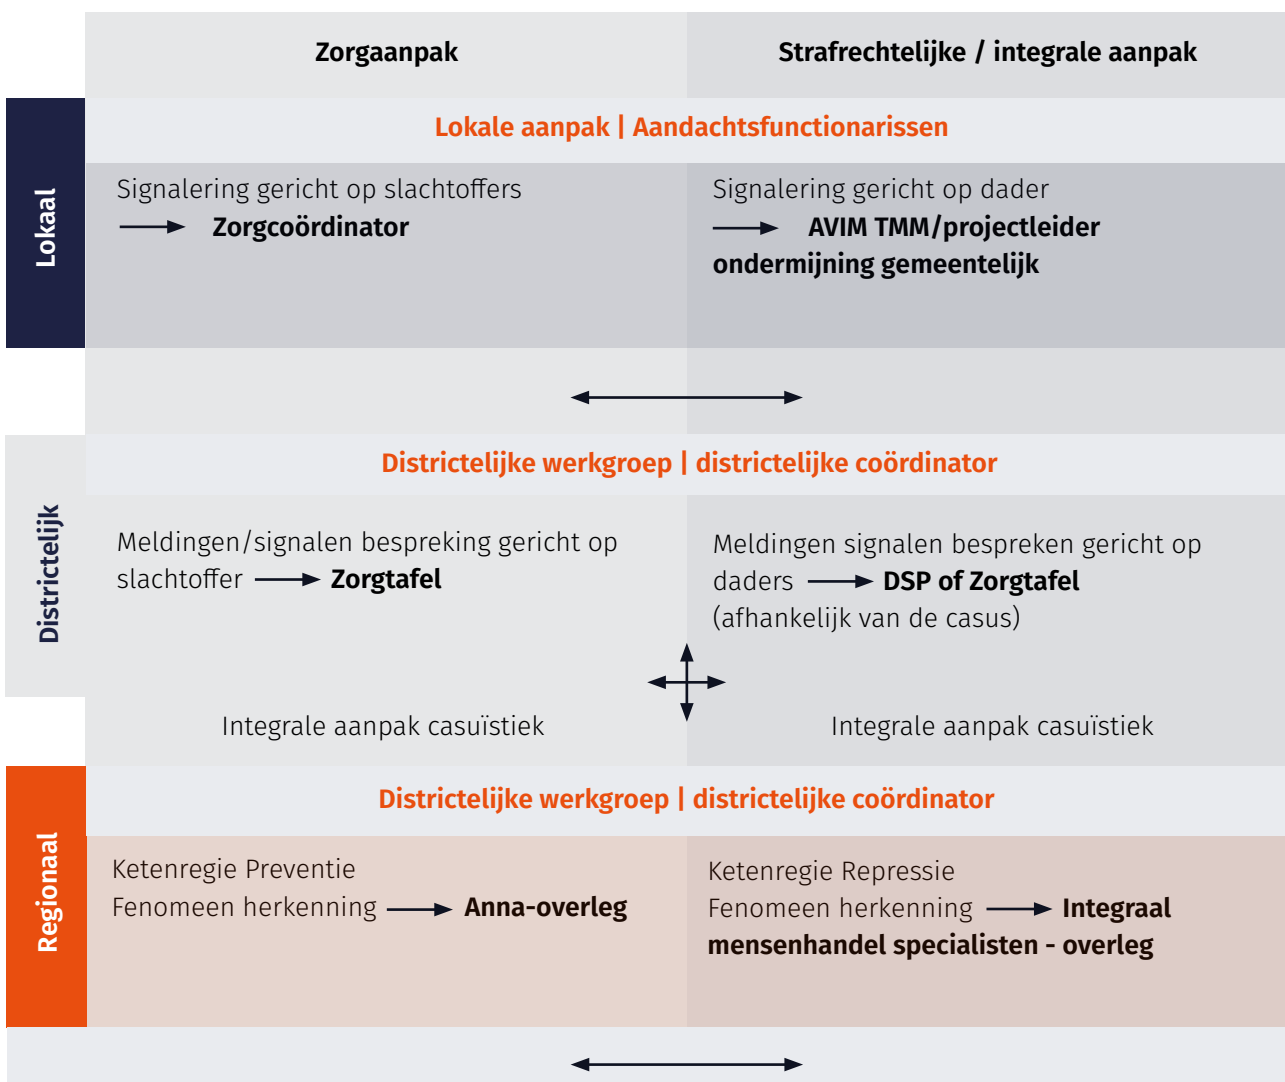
Zorgaanpak

Strafrechtelijke / integrale aanpak

Lokaal

Lokale aanpak | Aandachtsfunctionarissen

Signalering gericht op slachtoffers → Zorgcoördinator

Signalering gericht op dader → AVIM TMM/projectleider ondermijning gemeentelijk

Districtelijk

Districtelijke werkgroep | districtelijke coördinator

Meldingen/signalen bespreking gericht op slachtoffer → Zorgtafel

Meldingen signalen bespreken gericht op daders → DSP of Zorgtafel (afhankelijk van de casus)

Integrale aanpak casuïstiek

Integrale aanpak casuïstiek

Regionaal

Districtelijke werkgroep | districtelijke coördinator

Ketenregie Preventie
Fenomeen herkenning → Anna-overleg

Ketenregie Repressie
Fenomeen herkenning → Integraal mensenhandel specialisten - overleg